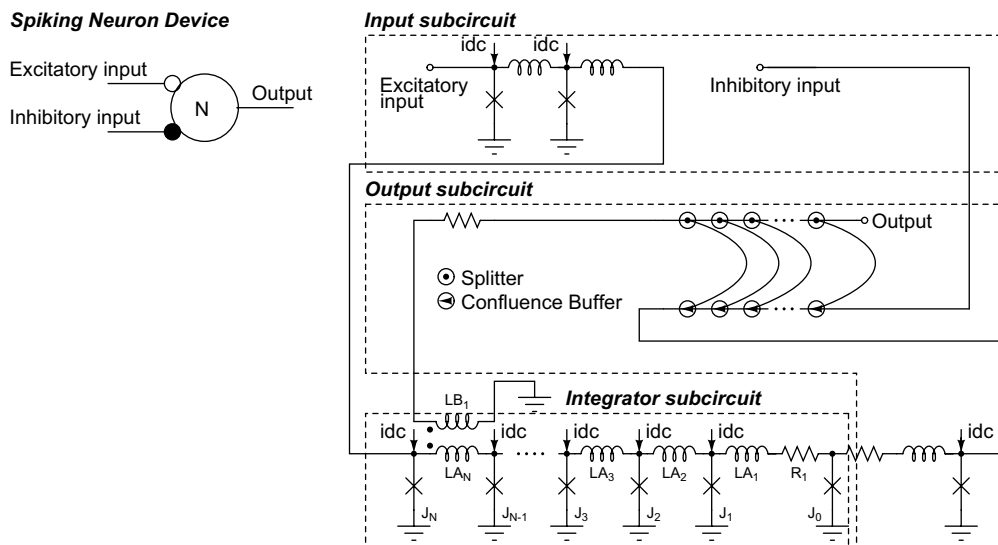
Spiking Neuron Device

Excitatory input

Inhibitory input

N

Output

Input subcircuit

idc

idc

Excitatory input

Inhibitory input

Output subcircuit

Output

Splitter

Confluence Buffer

Integrator subcircuit

$LB_1$

idc

idc

idc

idc

idc

idc

$LA_N$

$LA_3$

$LA_2$

$LA_1$

$R_1$

$J_N$

$J_{N-1}$

$J_3$

$J_2$

$J_1$

$J_0$